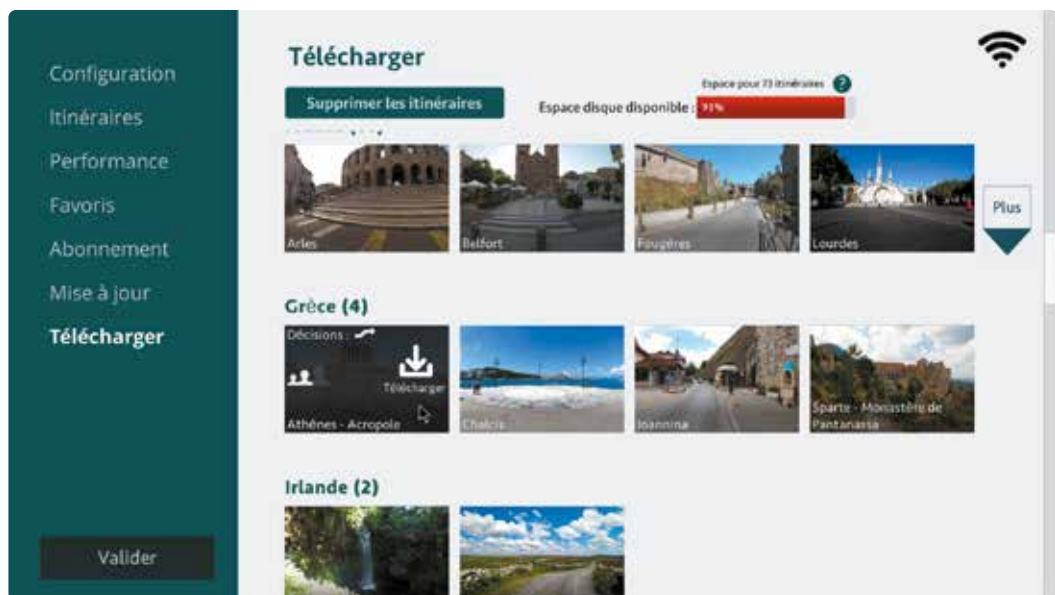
Configuration
Itinéraires
Performance
Favoris
Abonnement
Mise à jour
Télécharger

Valider

Télécharger

Supprimer les itinéraires

Espace pour 73 itinéraires ?

Espace disque disponible : 91%

Arles
Belfort
Fougères
Lourdes

Plus

Grèce (4)

Décisions :
Télécharger
Athènes - Acropole
Chalcis
Ioannina
Sparte - Monastère de Pantanassa

Irlande (2)